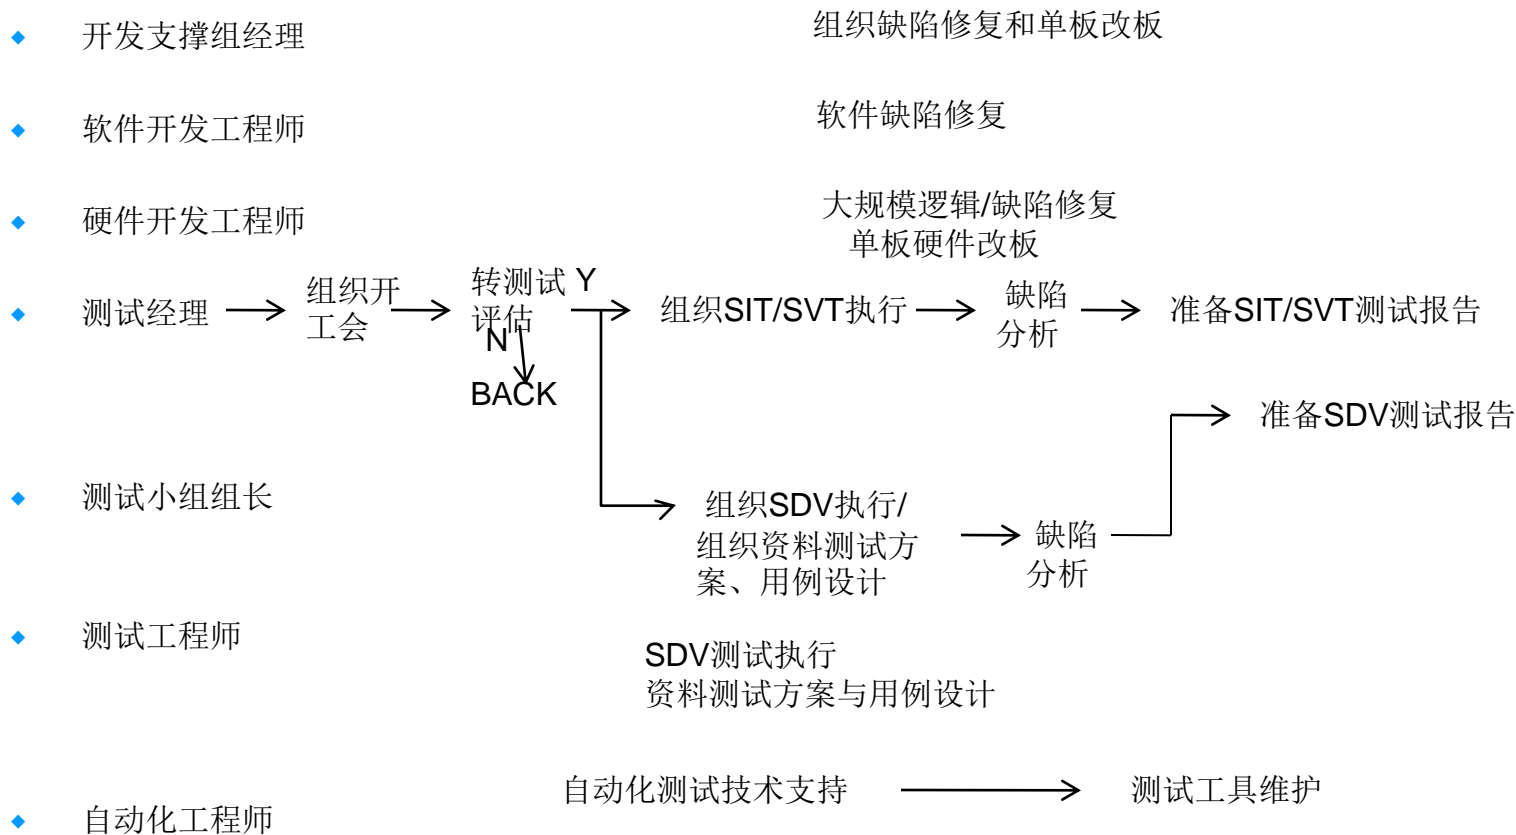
开发支撑组经理

组织缺陷修复和单板改板

软件开发工程师

软件缺陷修复

硬件开发工程师

大规模逻辑/缺陷修复
单板硬件改板

测试经理

组织开工会

转测试评估

Y

N

BACK

组织SIT/SVT执行

缺陷分析

准备SIT/SVT测试报告

准备SDV测试报告

测试小组组长

组织SDV执行/组织资料测试方案、用例设计

缺陷分析

测试工程师

SDV测试执行
资料测试方案与用例设计

自动化测试技术支持

测试工具维护

自动化工程师